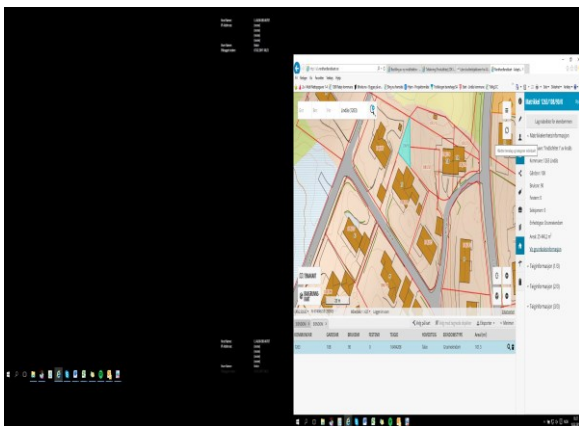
Kart ikon 1263/106/99/0

Legg eiendom til sammenligning

Ratifisering / Fredning

Kommune 1263 Lindås

Gårdsnr 106

Bruksnr 99

Festenr 0

Seksjonsnr 0

Grunneiendom

Areal

Vis grunnboksinformasjon

Eiendomskart

Tilgjengelig kart

Tilgjengelig kart

Tilgjengelig kart